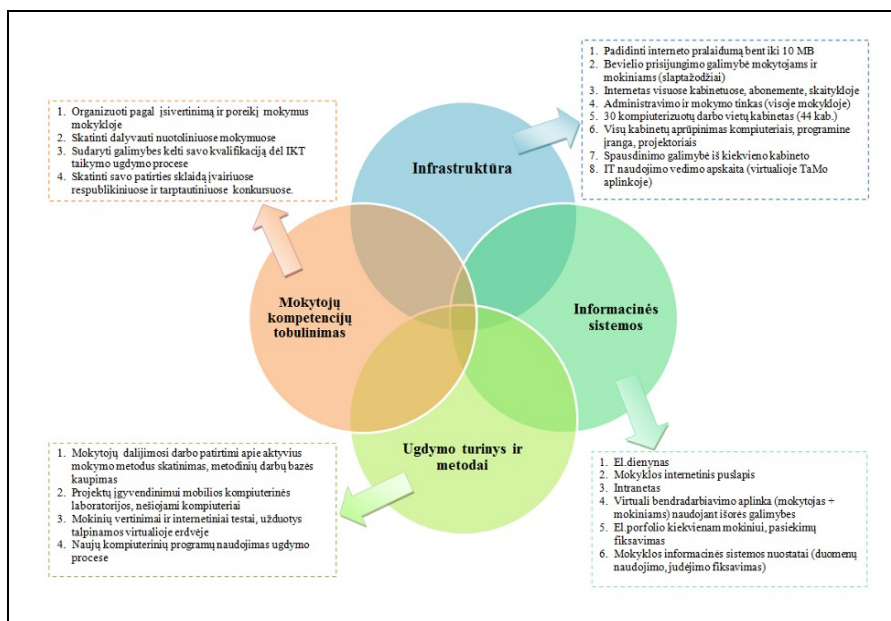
1. Organizuoti pagal įsivertinimą ir poreikį mokymus mokykloje
2. Skatinti dalyvauti nuotoliniuose mokymuose
3. Sudaryti galimybes kelti savo kvalifikaciją dėl IKT taikymo ugdymo procese
4. Skatinti savo patirties sklaidą įvairiuose respublikiniuose ir tarptautiniuose konkursuose.

1. Padidinti interneto pralaidumą bent iki 10 MB
2. Bevielio prisijungimo galimybė mokytojams ir mokiniams (slaptažodžiai)
3. Internetas visuose kabinetuose, abonemente, skaitykloje
4. Administravimo ir mokymo tinkas (visoje mokykloje)
5. 30 kompiuterizuotų darbo vietų kabinetas (44 kab.)
6. Visų kabinetų aprūpinimas kompiuteriais, programine įranga, projektoriais
7. Spausdinimo galimybė iš kiekvieno kabineto
8. IT naudojimo vedimo apskaita (virtualioje TaMo aplinkoje)

Infrastruktūra

Mokytojų kompetencijų tobulinimas

Informacinės sistemos

Ugdymo turinys ir metodai

1. Mokytojų dalijimosi darbo patirtimi apie aktyvius mokymo metodus skatinimas, metodinių darbų bazės kaupimas
2. Projektų įgyvendinimui mobilios kompiuterinės laboratorijos, nešiojami kompiuteriai
3. Mokinių vertinimai ir internetiniai testai, užduotys talpinamos virtualioje erdvėje
4. Naujų kompiuterinių programų naudojimas ugdymo procese

1. El.dienynas
2. Mokyklos internetinis puslapis
3. Intranetas
4. Virtuali bendradarbiavimo aplinka (mokytojas + mokiniams) naudojant išorės galimybes
5. El.porfolio kiekvienam mokiniui, pasiekimų fiksavimas
6. Mokyklos informacinės sistemos nuostatai (duomenų naudojimo, judėjimo fiksavimas)